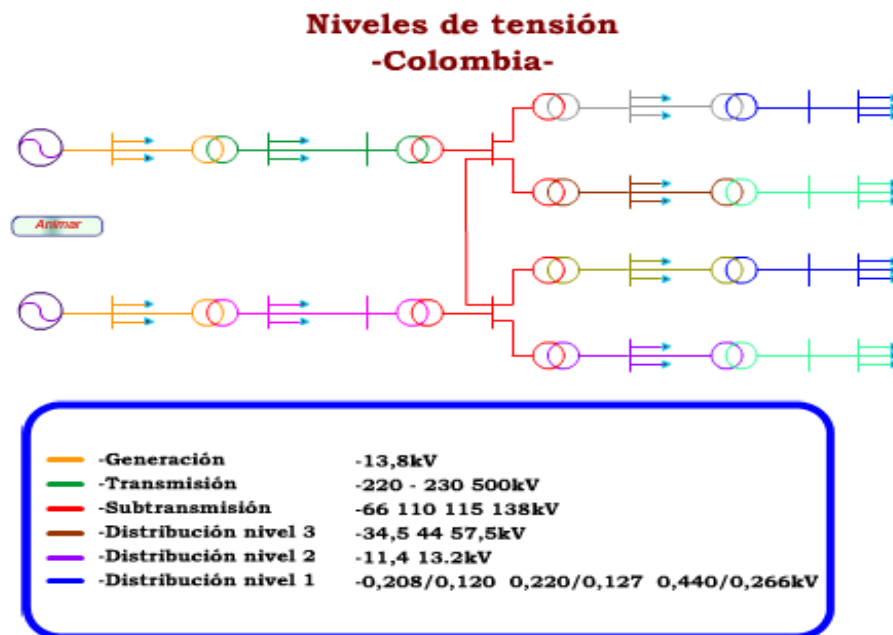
Niveles de tensión
-Colombia-

Animar

| | |
|---|---|
| -Generación | -13,8kV |
| -Transmisión | -220 - 230 500kV |
| -Subtransmisión | -66 110 115 138kV |
| -Distribución nivel 3 | -34,5 44 57,5kV |
| -Distribución nivel 2 | -11,4 13.2kV |
| -Distribución nivel 1 | -0,208/0,120 0,220/0,127 0,440/0,266kV |